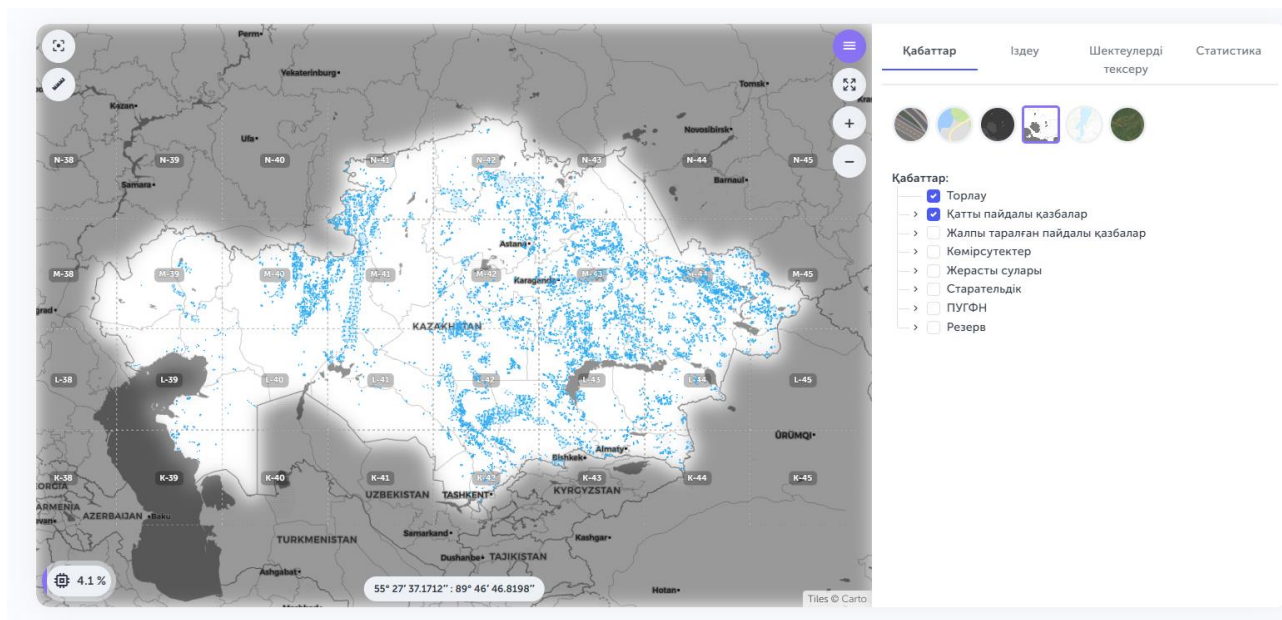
Perm
Yekaterinburg
Kazan
Tomsk
Ufa
Novosibirsk
N-38 N-39 N-40 N-41 N-42 N-43 N-44 N-45
Samara
Barnaul
Astana
M-38 M-39 M-40 M-41 M-42 M-43 M-44 M-45
Karaganda
grad
KAZAKHSTAN
L-38 L-39 L-40 L-41 L-42 L-43 L-44 L-45
ÜRÜMQI
Almaty
Bishkek
K-38 K-39 K-40 K-41 K-42 K-43 K-44 K-45
UZBEKISTAN
TASHKENT
KYRGYZSTAN
ARMENIA
AZERBAIJAN
Baku
Samarkand
Kashgar
TURKMENISTAN
Dushanbe
TAJIKISTAN
Ashgabat
Hotan
4.1 %
55° 27' 37.1712" : 89° 46' 46.8198"
Tiles © Carto

Қабаттар
Іздеу
Шектеулерді тексеру
Статистика

Қабаттар:
Торлау
Қатты пайдалы қазбалар
Жалпы таралған пайдалы қазбалар
Көмірсутектер
Жерасты сулары
Старательдік
ПУГФН
Резерв